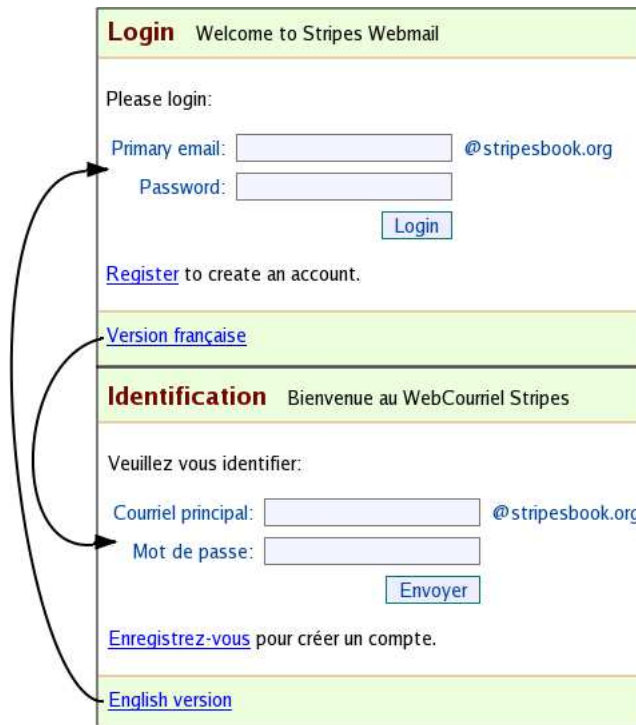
Login Welcome to Stripes Webmail

Please login:

Primary email: @stripesbook.org

Password:

Login

Register to create an account.

Version française

Identification Bienvenue au WebCourriel Stripes

Veuillez vous identifier:

Courriel principal: @stripesbook.org

Mot de passe:

Envoyer

Enregistrez-vous pour créer un compte.

English version